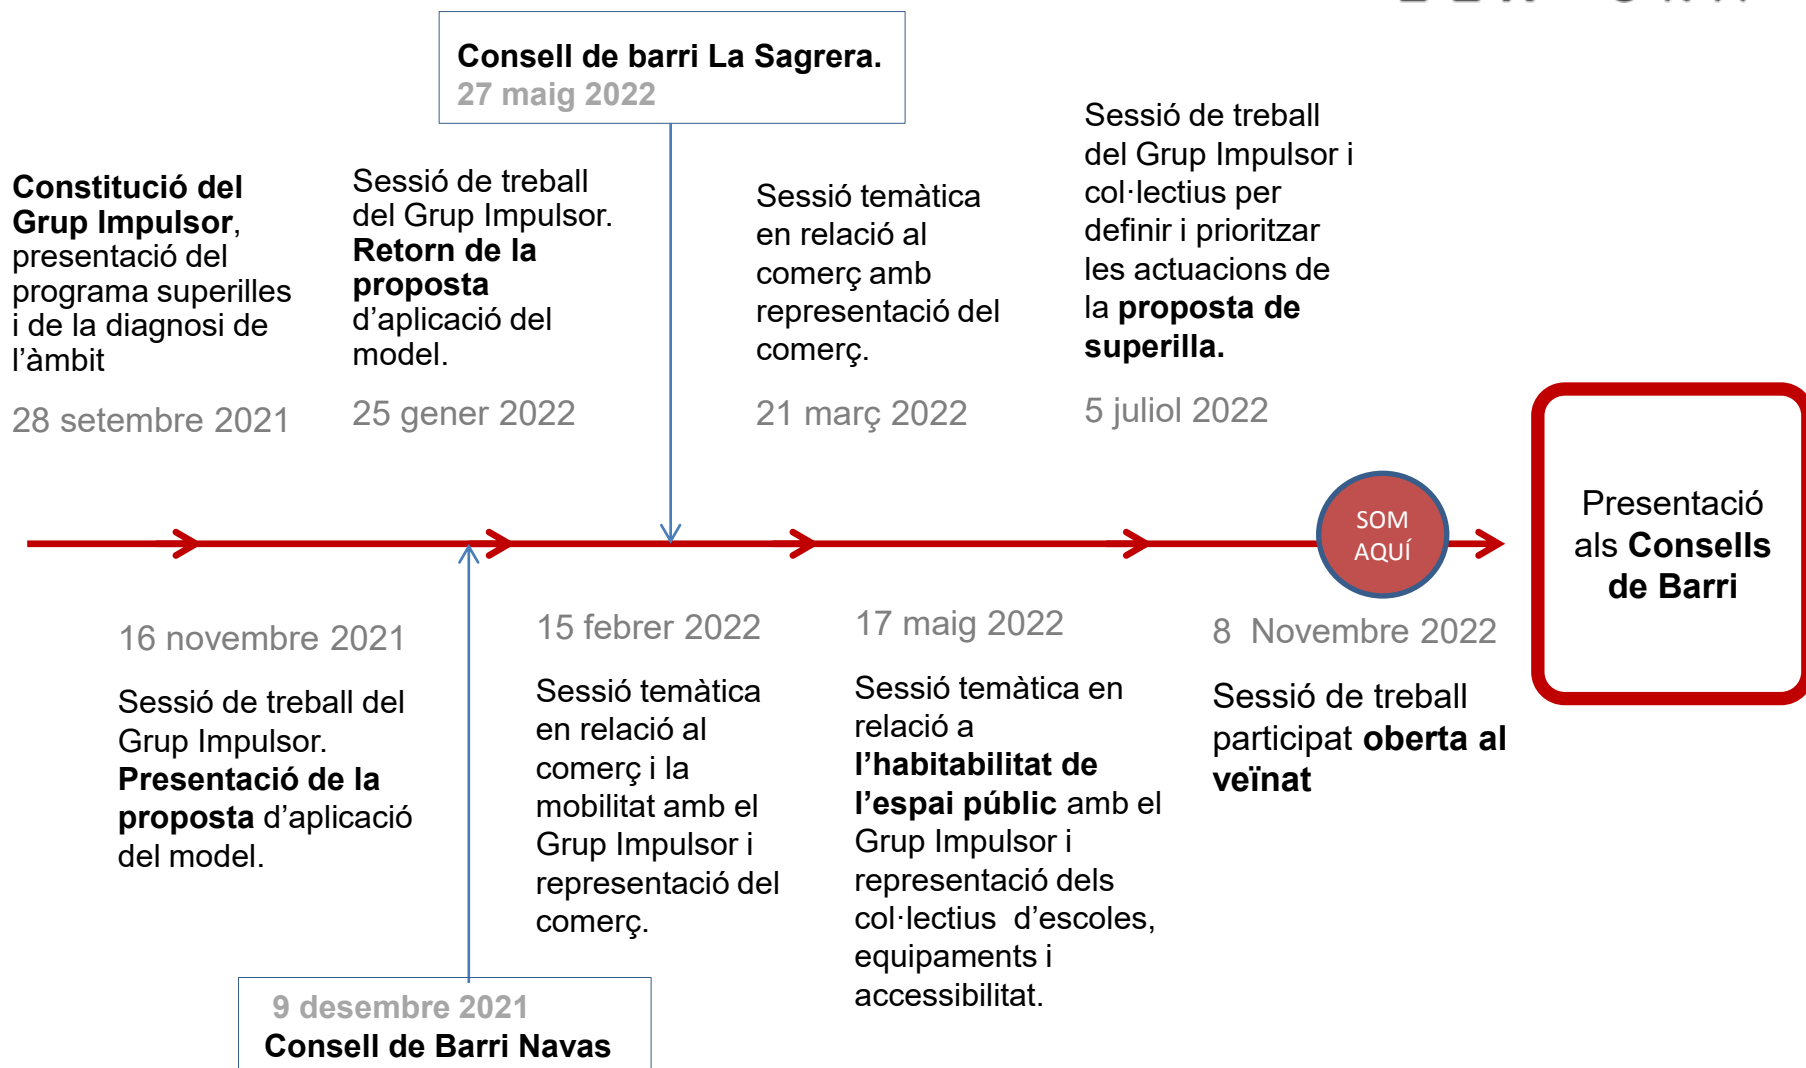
Consell de barri La Sagrera.
27 maig 2022

Constitució del Grup Impulsor, presentació del programa superilles i de la diagnosi de l'àmbit

28 setembre 2021

Sessió de treball del Grup Impulsor. Retorn de la proposta d'aplicació del model.

25 gener 2022

Sessió temàtica en relació al comerç amb representació del comerç.

21 març 2022

Sessió de treball del Grup Impulsor i col·lectius per definir i prioritzar les actuacions de la proposta de superilla.

5 juliol 2022

SOM AQUÍ

Presentació als Consells de Barri

16 novembre 2021

Sessió de treball del Grup Impulsor. Presentació de la proposta d'aplicació del model.

15 febrer 2022

Sessió temàtica en relació al comerç i la mobilitat amb el Grup Impulsor i representació del comerç.

17 maig 2022

Sessió temàtica en relació a l'habitabilitat de l'espai públic amb el Grup Impulsor i representació dels col·lectius d'escoles, equipaments i accessibilitat.

8 Novembre 2022

Sessió de treball participat oberta al veïnat

9 desembre 2021
Consell de Barri Navas